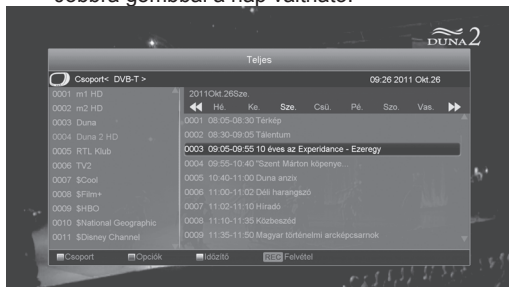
Jobbra gombbal a nap váltható.

DUNA 2

Teljes

Csoport< DVB-T >

09:26 2011 Okt.26

0001 m1 HD
0002 m2 HD
0003 Duna
0004 Duna 2 HD
0005 RTL Klub
0006 TV2
0007 $Cool
0008 $Film+
0009 $HBO
0010 $National Geographic
0011 $Disney Channel

2011Okt.26Sze.

Hé. Ke. Sze. Csü. Pé. Szo. Vas.

0001 08:05-08:30 Térkép
0002 08:30-09:05 Talentum
0003 09:05-09:55 10 éves az Experidance - Ezeregy
0004 09:55-10:40 "Szent Márton köpenye...
0005 10:40-11:00 Duna anzix
0006 11:00-11:02 Déli harangszó
0007 11:02-11:10 Híradó
0008 11:10-11:35 Közbeszéd
0009 11:35-11:50 Magyar történelmi arcképcsarnok

Csoport Opciók Időzítő REC Felvétel